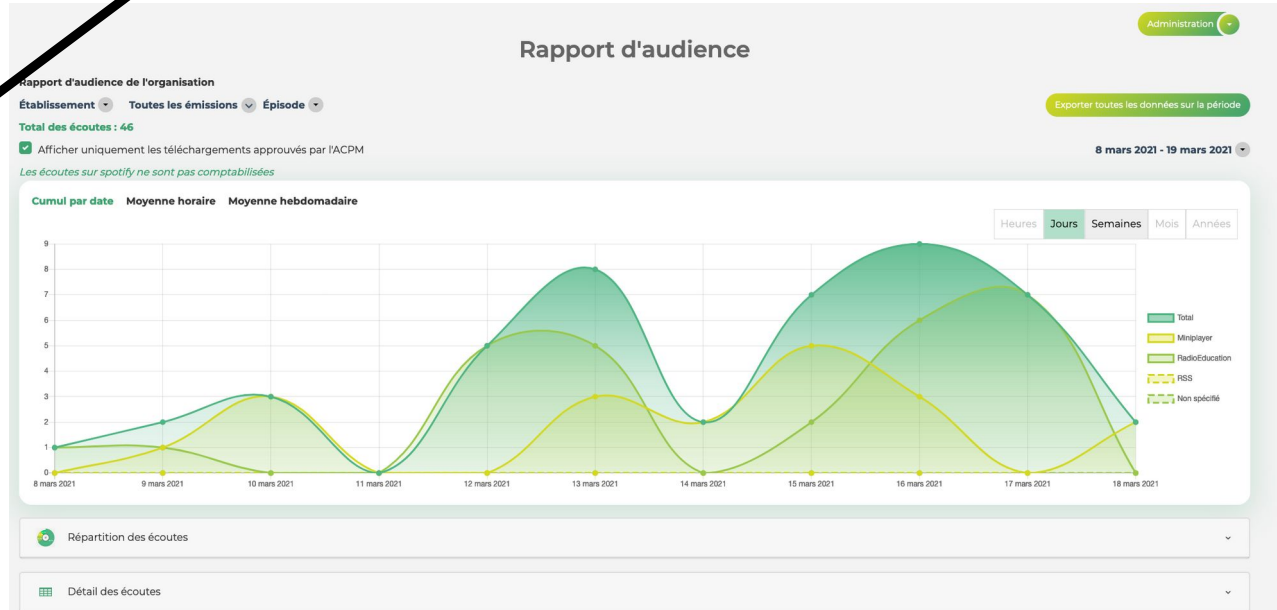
Administration

Rapport d'audience

Rapport d'audience de l'organisation

Établissement Toutes les émissions Épisode

Exporter toutes les données sur la période

Total des écoutes : 46

Afficher uniquement les téléchargements approuvés par l'ACPM

8 mars 2021 - 19 mars 2021

Les écoutes sur spotify ne sont pas comptabilisées

Cumul par date Moyenne horaire Moyenne hebdomadaire

Heures Jours Semaines Mois Années

9
8
7
6
5
4
3
2
1
0

8 mars 2021 9 mars 2021 10 mars 2021 11 mars 2021 12 mars 2021 13 mars 2021 14 mars 2021 15 mars 2021 16 mars 2021 17 mars 2021 18 mars 2021

Total
Miniplayer
RadioEducation
RSS
Non spécifié

Répartition des écoutes

Détail des écoutes